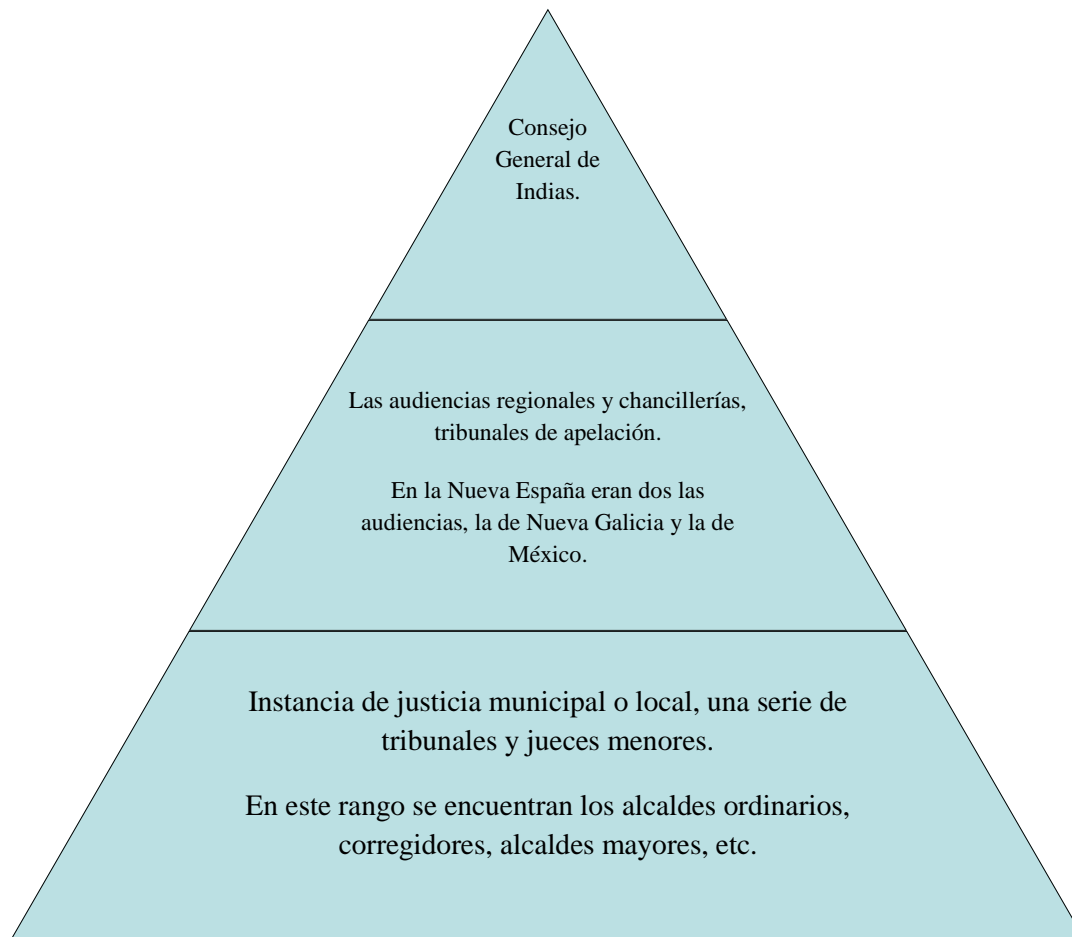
Consejo General de Indias.

Las audiencias regionales y chancillerías, tribunales de apelación.

En la Nueva España eran dos las audiencias, la de Nueva Galicia y la de México.

Instancia de justicia municipal o local, una serie de tribunales y jueces menores.

En este rango se encuentran los alcaldes ordinarios, corregidores, alcaldes mayores, etc.